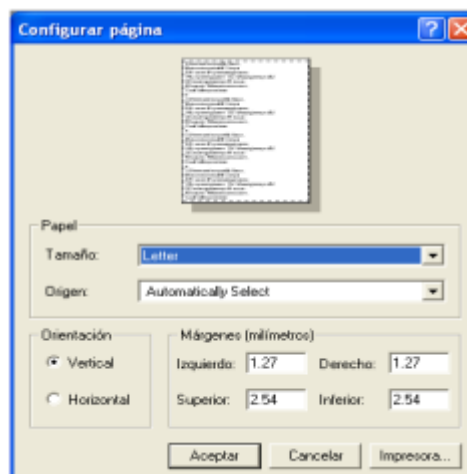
Configurar página

Papel

Tamaño: Letter

Origen: Automatically Select

Orientación

Vertical

Horizontal

Márgenes (milímetros)

Izquierdo: 1.27

Derecho: 1.27

Superior: 2.54

Inferior: 2.54

Aceptar

Cancelar

Impresora...